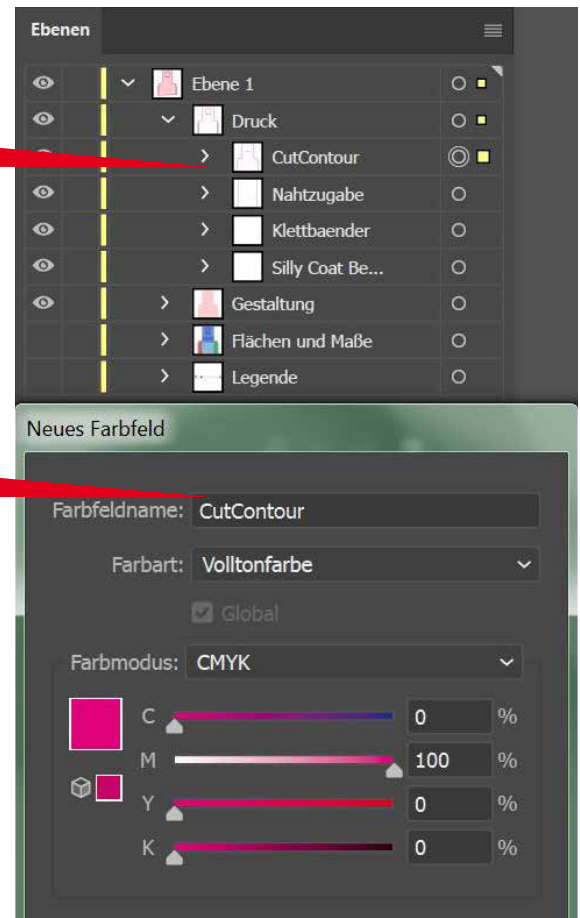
Ebenen

Ebene 1
Druck
CutContour
Nahtzugabe
Klettbaender
Silly Coat Be...
Gestaltung
Flächen und Maße
Legende

Neues Farbfeld

Farbfeldname: CutContour
Farbart: Volltonfarbe
Global
Farbmodus: CMYK
C 0 %
M 100 %
Y 0 %
K 0 %